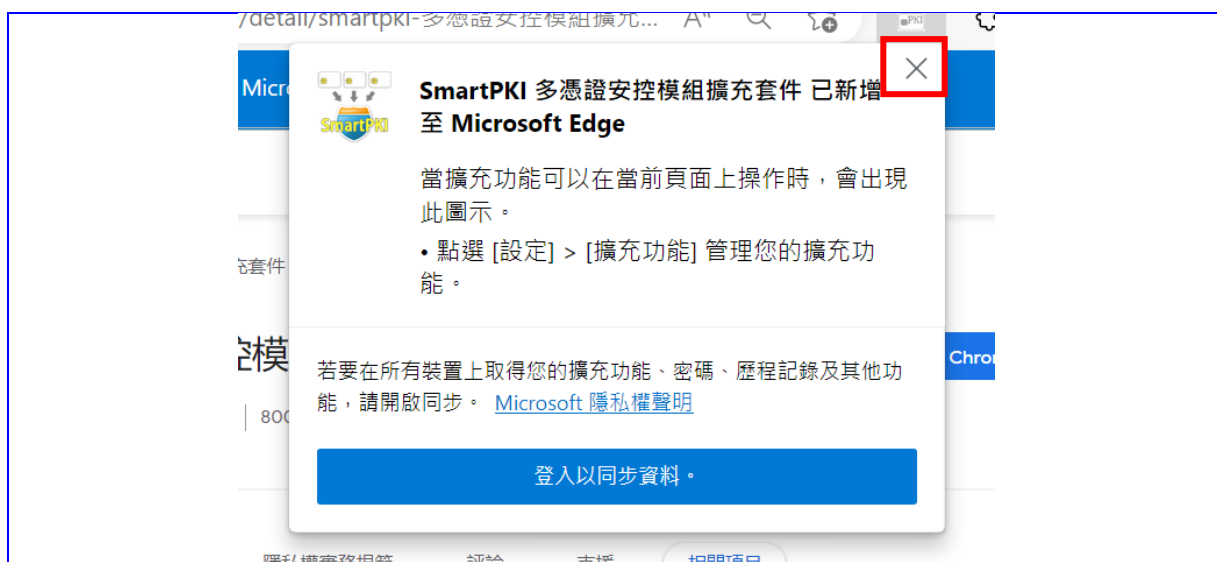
/detail/smartpki-多憑證安控模組擴充... A

Micr

SmartPKI

SmartPKI 多憑證安控模組擴充套件 已新增至 Microsoft Edge

當擴充功能可以在當前頁面上操作時，會出現此圖示。

• 點選 [設定] > [擴充功能] 管理您的擴充功能。

充套件

控模

800

Chrom

若要在所有裝置上取得您的擴充功能、密碼、歷程記錄及其他功能，請開啟同步。 Microsoft 隱私權聲明

登入以同步資料。

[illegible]